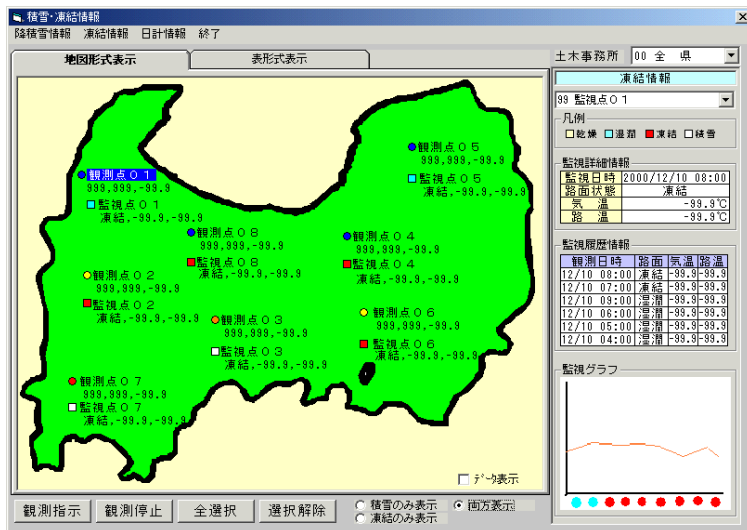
積雪・凍結情報

降積雪情報 凍結情報 日計情報 終了

地図形式表示 表形式表示

観測点０１
999,999,-99.9
監視点０１
凍結,-99.9,-99.9

観測点０５
999,999,-99.9
監視点０５
凍結,-99.9,-99.9

観測点０８
999,999,-99.9
監視点０８
凍結,-99.9,-99.9

観測点０４
999,999,-99.9
監視点０４
凍結,-99.9,-99.9

観測点０２
999,999,-99.9
監視点０２
凍結,-99.9,-99.9

観測点０３
999,999,-99.9
監視点０３
凍結,-99.9,-99.9

観測点０６
999,999,-99.9
監視点０６
凍結,-99.9,-99.9

観測点０７
999,999,-99.9
監視点０７
凍結,-99.9,-99.9

データ表示

観測指示 観測停止 全選択 選択解除

積雪のみ表示
凍結のみ表示
両方表示

土木事務所 00 全 県

凍結情報

99 監視点０１

凡例
乾燥 湿潤 凍結 積雪

監視詳細情報

| 監視日時 | 2000/12/10 08:00 |
|---|---|
| 路面状態 | 凍結 |
| 気 温 | -99.9℃ |
| 路 温 | -99.9℃ |

監視履歴情報

| 観測日時 | 路面 | 気温 | 路温 |
|---|---|---|---|
| 12/10 08:00 | 凍結 | -99.9 | -99.9 |
| 12/10 07:00 | 凍結 | -99.9 | -99.9 |
| 12/10 09:00 | 湿潤 | -99.9 | -99.9 |
| 12/10 06:00 | 湿潤 | -99.9 | -99.9 |
| 12/10 05:00 | 湿潤 | -99.9 | -99.9 |
| 12/10 04:00 | 湿潤 | -99.9 | -99.9 |

監視グラフ